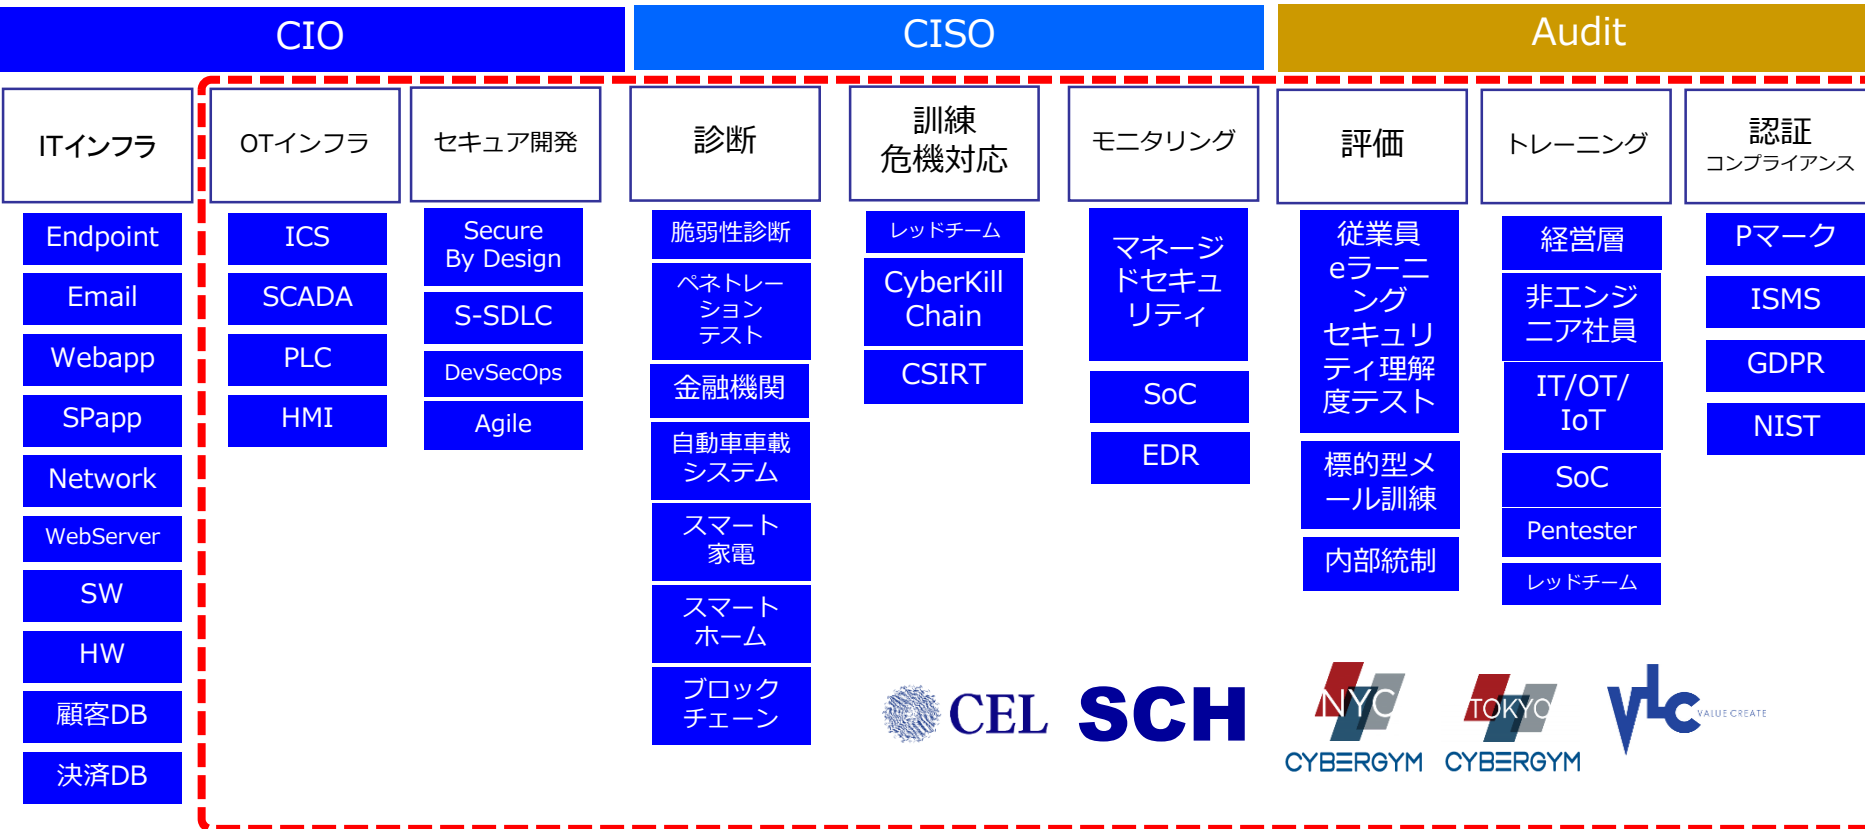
CIO

CISO

Audit

ITインフラ

Endpoint

Email

Webapp

SPapp

Network

WebServer

SW

HW

顧客DB

決済DB

OTインフラ

ICS

SCADA

PLC

HMI

セキュア開発

Secure By Design

S-SDLC

DevSecOps

Agile

診断

脆弱性診断

ペネトレーションテスト

金融機関

自動車車載システム

スマート家電

スマートホーム

ブロックチェーン

訓練
危機対応

レッドチーム

CyberKill Chain

CSIRT

モニタリング

マネージドセキュリティ

SoC

EDR

評価

従業員eラーニングセキュリティ理解度テスト

標的型メール訓練

内部統制

トレーニング

経営層

非エンジニア社員

IT/OT/IoT

SoC

Pentester

レッドチーム

認証
コンプライアンス

Pマーク

ISMS

GDPR

NIST

CEL

SCH

NYC
CYBERGYM

TOKYO
CYBERGYM

VALUE CREATE